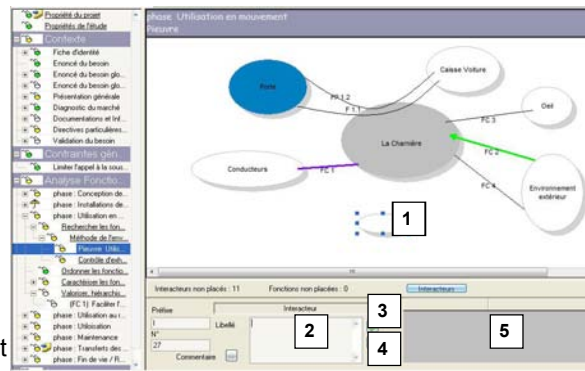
Propriété du projet
Propriétés de l'étude
Contexte
Fiche d'identité
Enoncé du besoin
Enoncé du besoin glo...
Enoncé du besoin glo...
Présentation générale
Diagnostic du marché
Documentations et Inf...
Directives particulières...
Validation du besoin
Contraintes gén...
Limiter l'appel à la sous...
Analyse Fonctio...
phase : Conception de...
phase : Installations de...
phase : Utilisation en ...
Rechercher les fon...
Méthode de l'env...
Pieuvre Utili...
Contrôle d'exh...
Ordonner les fonctio...
Caractériser les fon...
Valoriser, hiérarchi...
(FC 1) Faciliter l'...
phase : Utilisation au r...
phase : Utilisation
phase : Maintenance
phase : Transferts des...
phase : Fin de vie / R...

phase Utilisation en mouvement
Pieuvre

Porte
Caisse Voiture
FP 1.2
FP 1.1
Oeil
FC 3
La Charnière
FC 2
Conducteurs
FC 1
FC 4
Environnement extérieur
1

Interacteurs non placés : 11
Fonctions non placées : 0
Interacteurs
Préfixe
Interacteur
I
Libellé
N°
27
Commentaire
2
3
4
5